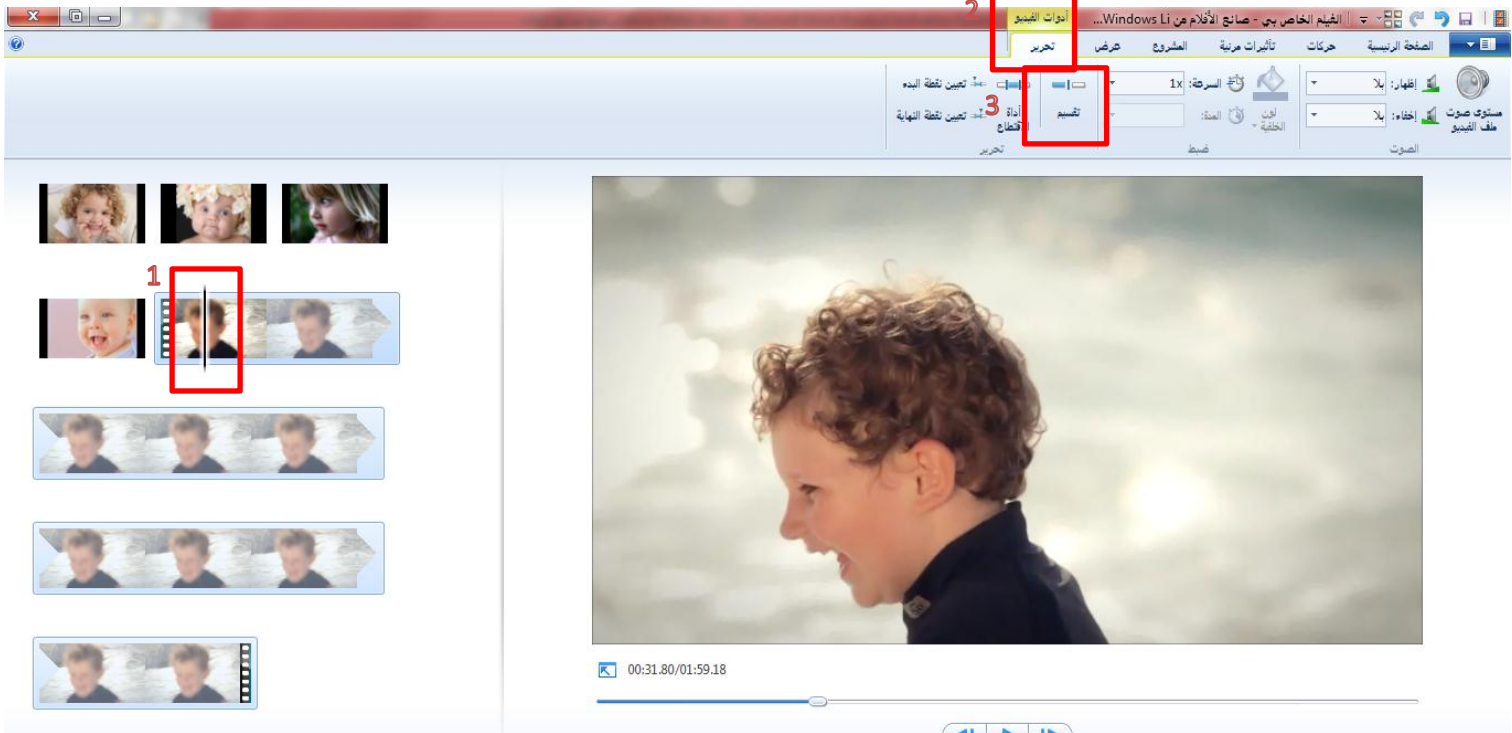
الفيلم الخاص بي - صانع الأفلام من Windows Li...
أدوات الفيديو
2
الصفحة الرئيسية
حركات
تأثيرات مرئية
المشروع
عرض
تحرير
مستوى صوت ملف الفيديو
إظهار: بلا
إخفاء: بلا
الصوت
لون الخلفية
السرعة: 1x
المدة:
ضبط
تقسيم
3
أداة القطع
تعيين نقطة البدء
تعيين نقطة النهاية
تحرير
1
00:31.80/01:59.18